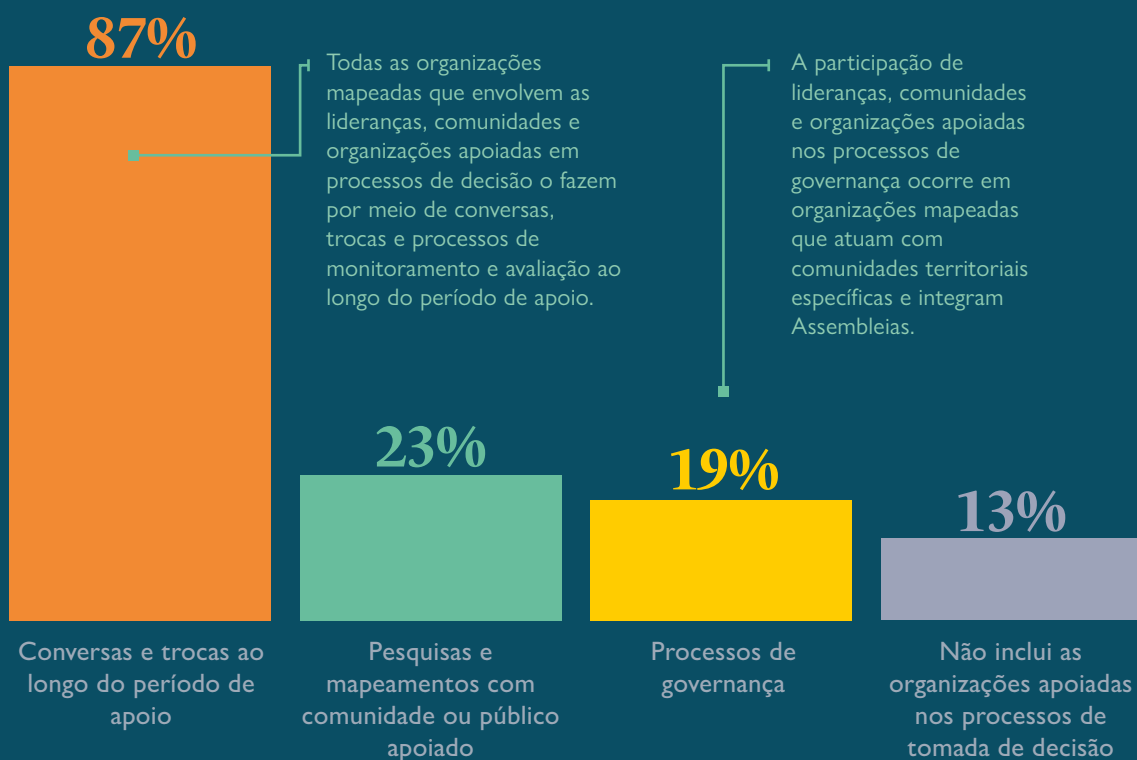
87%

Todas as organizações mapeadas que envolvem as lideranças, comunidades e organizações apoiadas em processos de decisão o fazem por meio de conversas, trocas e processos de monitoramento e avaliação ao longo do período de apoio.

A participação de lideranças, comunidades e organizações apoiadas nos processos de governança ocorre em organizações mapeadas que atuam com comunidades territoriais específicas e integram Assembleias.

23%

19%

13%

Conversas e trocas ao longo do período de apoio

Pesquisas e mapeamentos com comunidade ou público apoiado

Processos de governança

Não inclui as organizações apoiadas nos processos de tomada de decisão